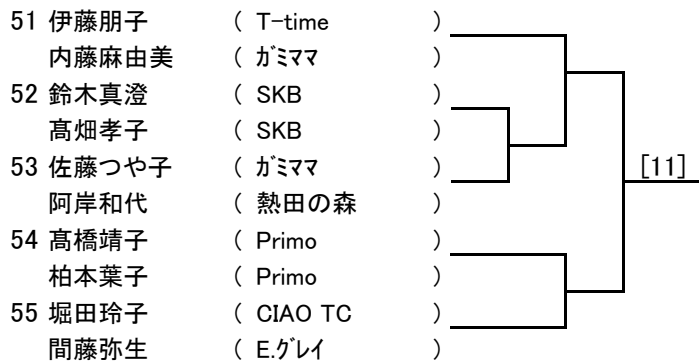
51 伊藤朋子 ( T-time )
内藤麻由美 ( ｶﾞﾐﾏﾏ )
52 鈴木真澄 ( SKB )
高畑孝子 ( SKB )
53 佐藤つや子 ( ｶﾞﾐﾏﾏ )
阿岸和代 ( 熱田の森 )
54 髙橋靖子 ( Primo )
柏本葉子 ( Primo )
55 堀田玲子 ( CIAO TC )
間藤弥生 ( E.ｸﾞﾚｲ )

[11]